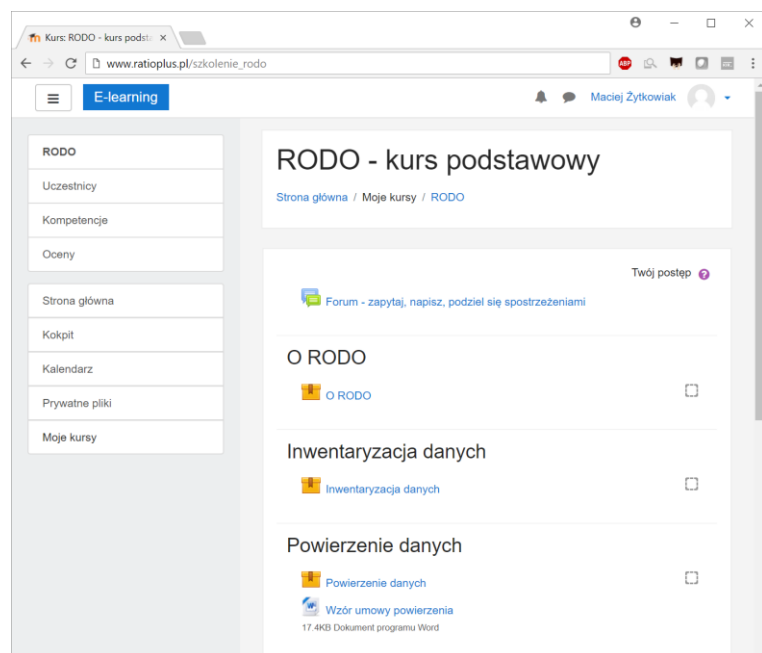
Kurs: RODO - kurs podst ×

www.ratioplus.pl/szkolenie_rodo

ABP

E-learning

Maciej Żytkowiak

RODO
Uczestnicy
Kompetencje
Oceny

Strona główna
Kokpit
Kalendarz
Prywatne pliki
Moje kursy

RODO - kurs podstawowy

Strona główna / Moje kursy / RODO

Twój postęp ?

Forum - zapytaj, napisz, podziel się spostrzeżeniami

O RODO

O RODO

Inwentaryzacja danych

Inwentaryzacja danych

Powierzenie danych

Powierzenie danych

Wzór umowy powierzenia
17.4KB Dokument programu Word